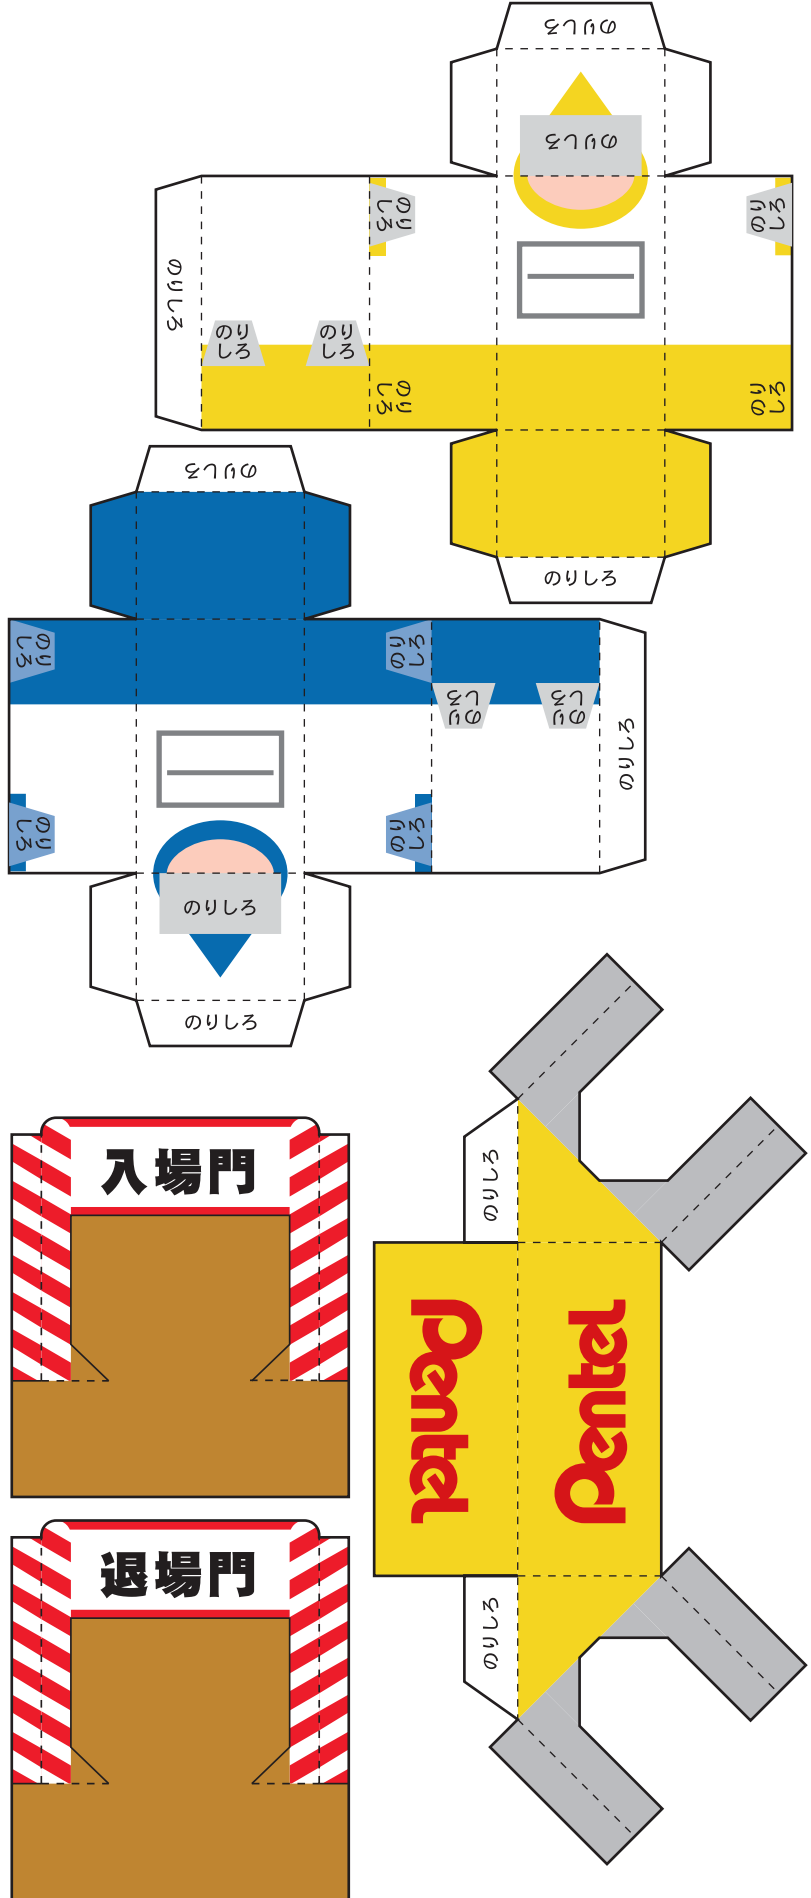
のりしろ
のりしろ
のりしろ
のりしろ
のりしろ
のりしろ
のりしろ
のりしろ
のりしろ
のりしろ
のりしろ
のりしろ
のりしろ
のりしろ
のりしろ
のりしろ
のりしろ
のりしろ
のりしろ
のりしろ
のりしろ
のりしろ
入場門
退場門
のりしろ
のりしろ
Pentel
Pentel